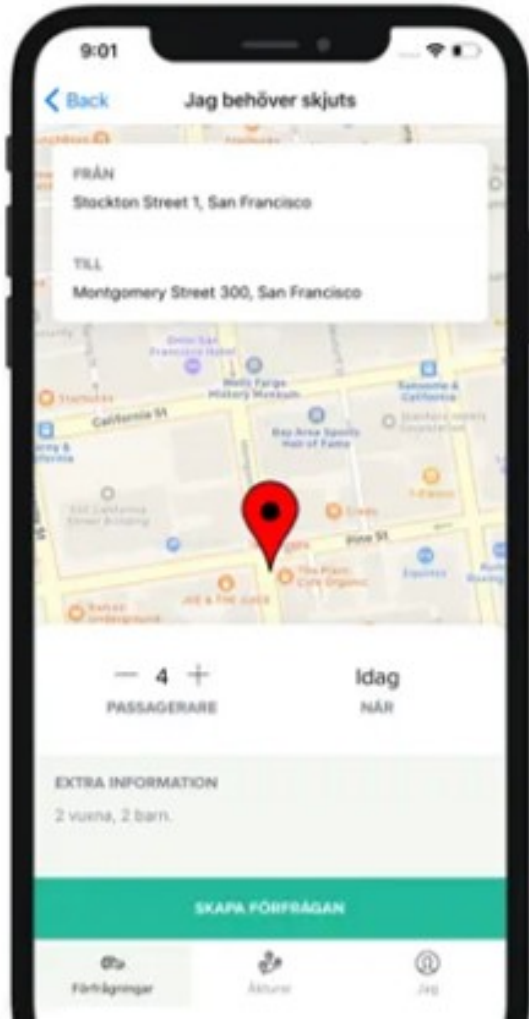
9:01

Back

Jag behöver skjuts

FRÅN

Stockton Street 1, San Francisco

TILL

Montgomery Street 300, San Francisco

Wells Fargo History Museum

California St

Bay Area Sports Hall of Fame

Pine St

The Plant Cafe Organic

JOE & THE JUICE

— 4 +

PASSAGERARE

Idag

NÄR

EXTRA INFORMATION

2 vuxna, 2 barn.

SKAPA FÖRFRÅGAN

Förfrågningar

Åkturer

Jag